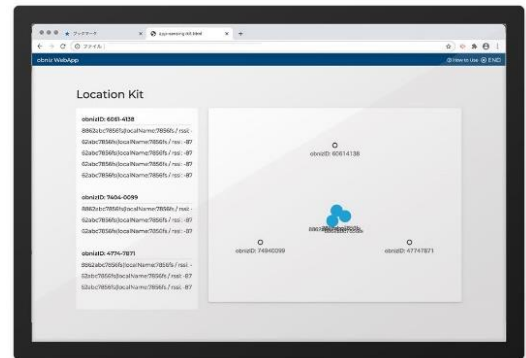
ブックマーク
ays-sensing-kit.html
ファイル
obniz WebApp
How to Use END

Location Kit

obnizID: 6061-4138
8862abc7856fs|localName:7856fs / rssi: -
62abc7856fs|localName:7856fs / rssi: -87
62abc7856fs|localName:7856fs / rssi: -87
62abc7856fs|localName:7856fs / rssi: -87
62abc7856fs|localName:7856fs / rssi: -87

obnizID: 7404-0099
8862abc7856fs|localName:7856fs / rssi: -
62abc7856fs|localName:7856fs / rssi: -87
62abc7856fs|localName:7856fs / rssi: -87

obnizID: 4774-7871
8862abc7856fs|localName:7856fs / rssi: -
62abc7856fs|localName:7856fs / rssi: -87
62abc7856fs|localName:7856fs / rssi: -87

obnizID: 60614138
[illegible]
obnizID: 74040099
obnizID: 47747871